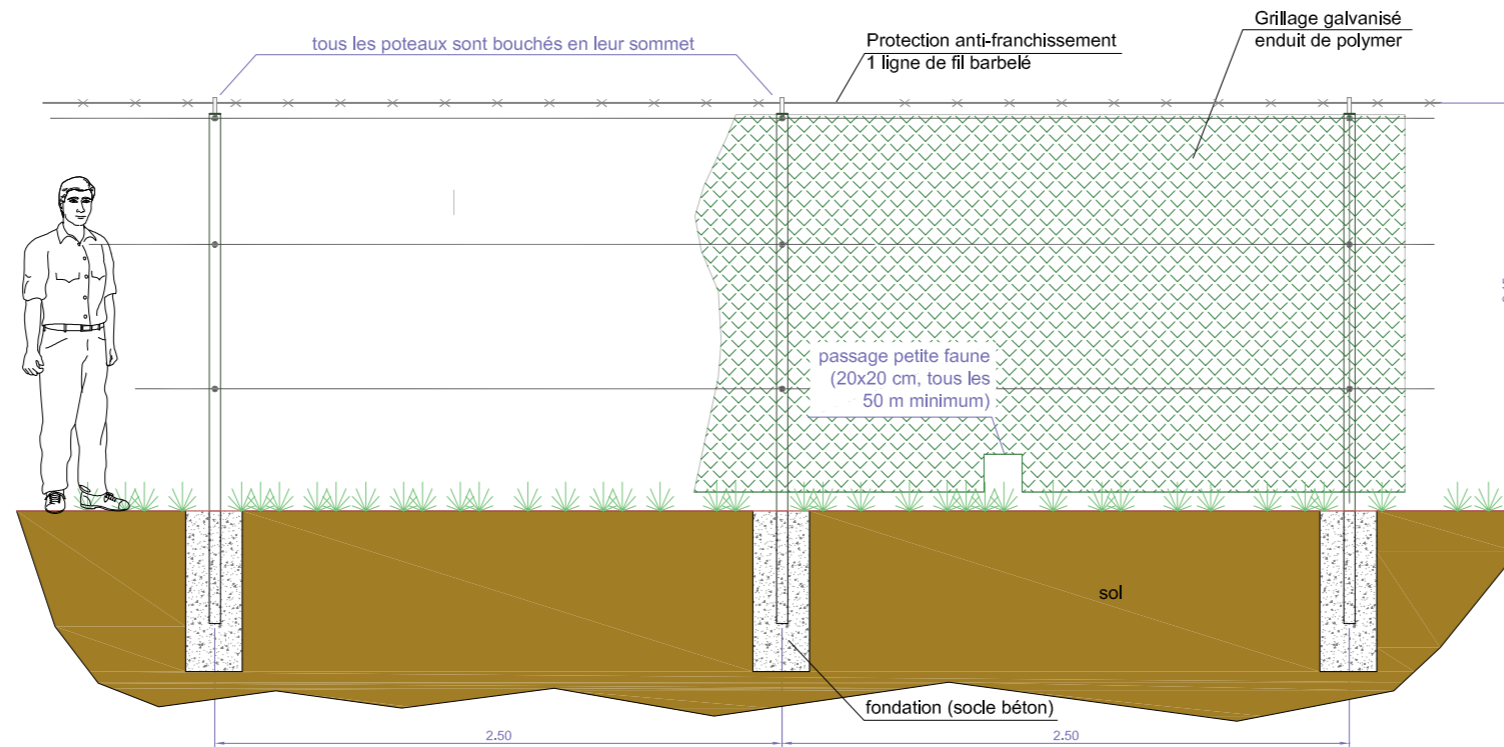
tous les poteaux sont bouchés en leur sommet

Protection anti-franchissement
1 ligne de fil barbelé

Grillage galvanisé
enduit de polymer

passage petite faune
(20x20 cm, tous les
50 m minimum)

sol

fondation (socle béton)

2.50

2.50